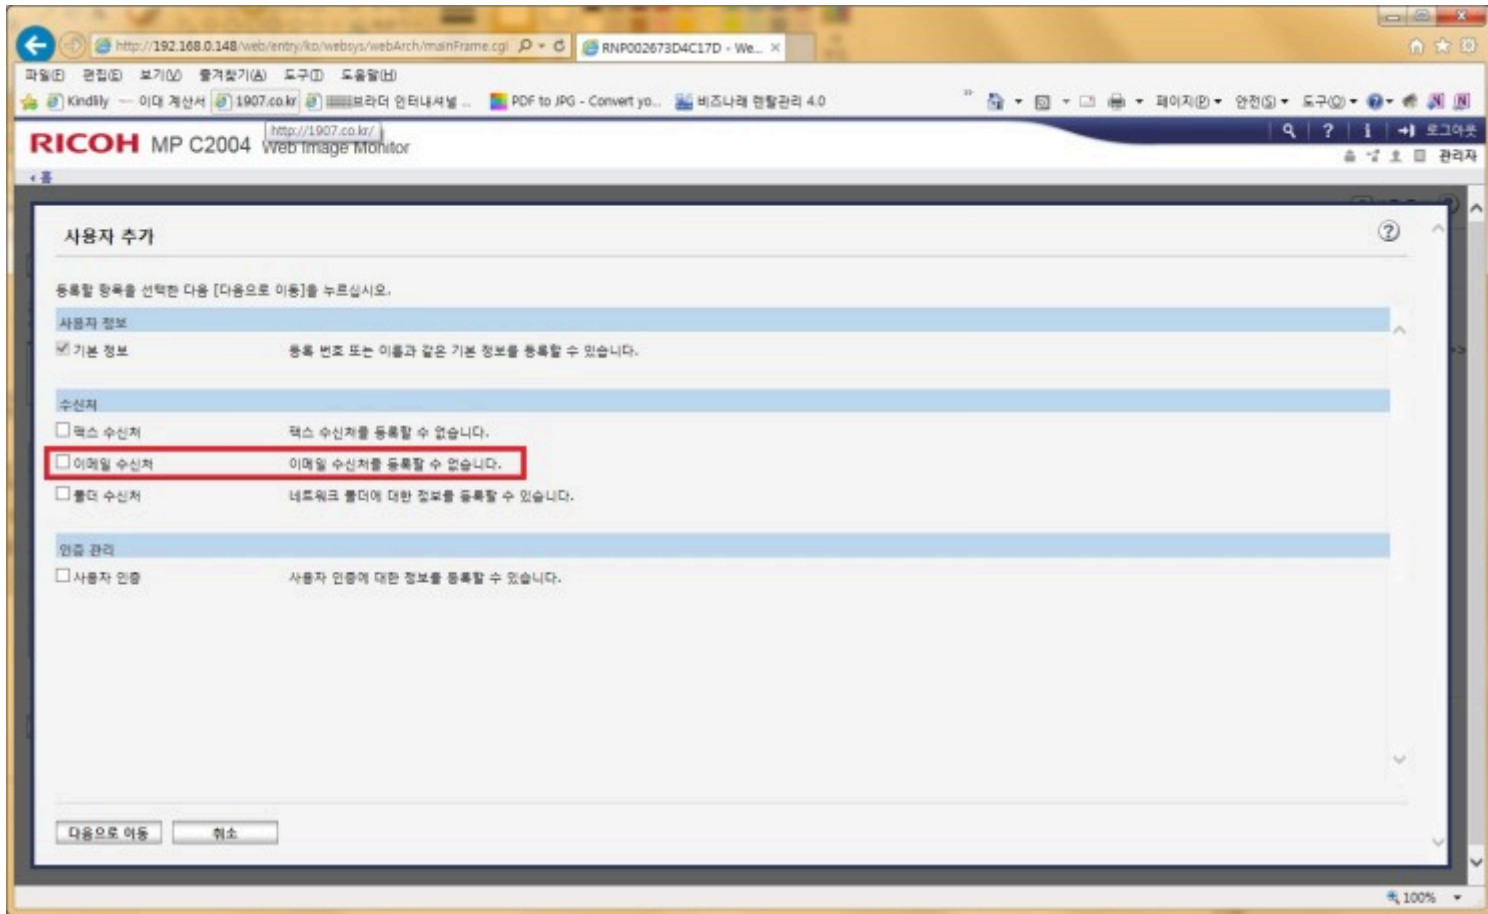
http://192.168.0.148/web/entry/ko/websys/webArch/mainFrame.cgi
RNP002673D4C17D - We...

파일(F) 편집(E) 보기(V) 즐겨찾기(A) 도구(T) 도움말(H)
Kindlily 이더 계산서 1907.co.kr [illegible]브라더 인터내셔널 ... PDF to JPG - Convert yo... 비즈나래 렌탈관리 4.0
페이지(P) 안전(S) 도구(O)

RICOH MP C2004 Web Image Monitor
http://1907.co.kr/
로그아웃
관리자
홈

사용자 추가

등록할 항목을 선택한 다음 [다음으로 이동]을 누르십시오.

사용자 정보
기본 정보 등록 번호 또는 이름과 같은 기본 정보를 등록할 수 있습니다.

수신처
팩스 수신처 팩스 수신처를 등록할 수 없습니다.
이메일 수신처 이메일 수신처를 등록할 수 없습니다.
폴더 수신처 네트워크 폴더에 대한 정보를 등록할 수 있습니다.

인증 관리
사용자 인증 사용자 인증에 대한 정보를 등록할 수 있습니다.

다음으로 이동 취소

100%